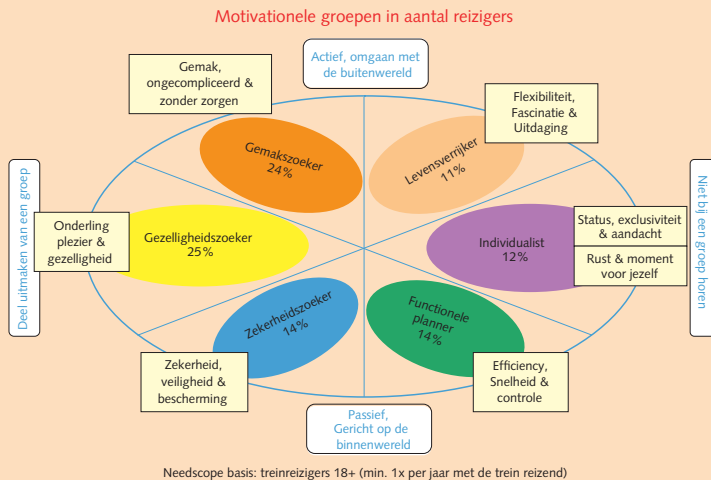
Motivationele groepen in aantal reizigers

Actief, omgaan met de buitenwereld

Gemak, ongecompliceerd & zonder zorgen

Flexibiliteit, Fascinatie & Uitdaging

Gemakszoeker
24%

Levensverrijker
11%

Deel uitmaken van een groep

Niet bij een groep horen

Onderling plezier & gezelligheid

Gezelligheidszoeker
25%

Individualist
12%

Status, exclusiviteit & aandacht

Rust & moment voor jezelf

Zekerheidszoeker
14%

Functionele planner
14%

Zekerheid, veiligheid & bescherming

Efficiency, Snelheid & controle

Passief, Gericht op de binnenwereld

Needscope basis: treinreizigers 18+ (min. 1x per jaar met de trein reizend)